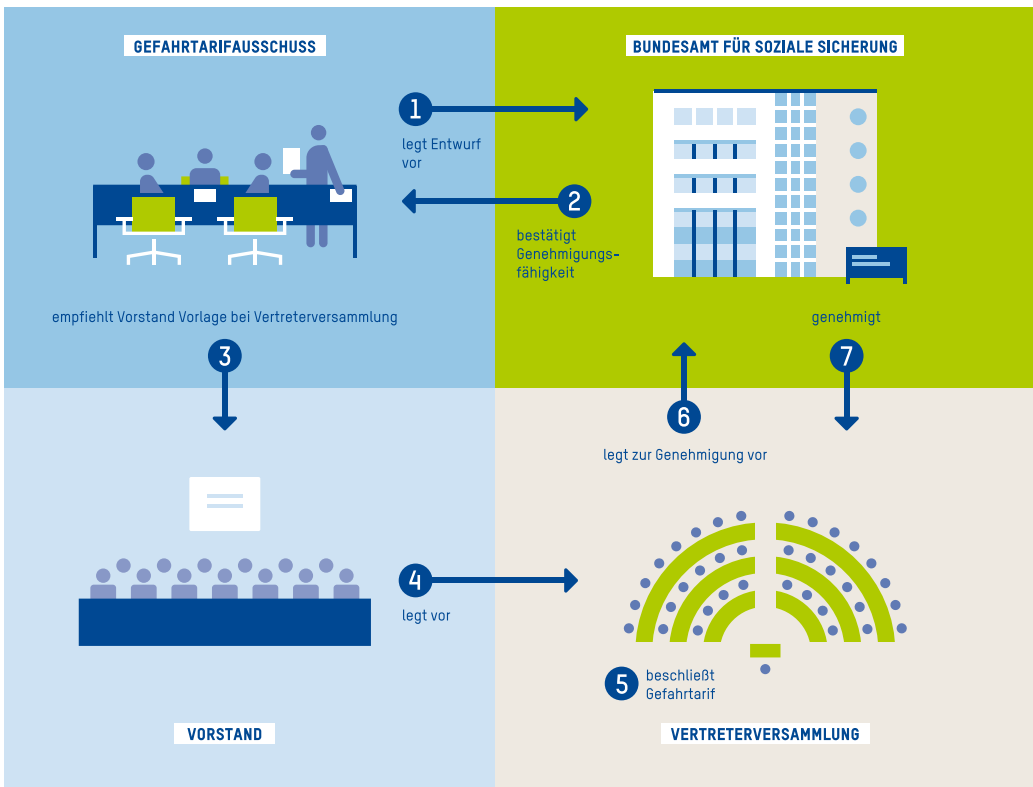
GEFAHRTARIFAUSSCHUSS

BUNDESAMT FÜR SOZIALE SICHERUNG

1

legt Entwurf vor

2

bestätigt Genehmigungsfähigkeit

empfiehlt Vorstand Vorlage bei Vertreterversammlung

genehmigt

3

6

7

legt zur Genehmigung vor

4

legt vor

5 beschließt Gefahrtarif

VORSTAND

VERTRETERVERSAMMLUNG